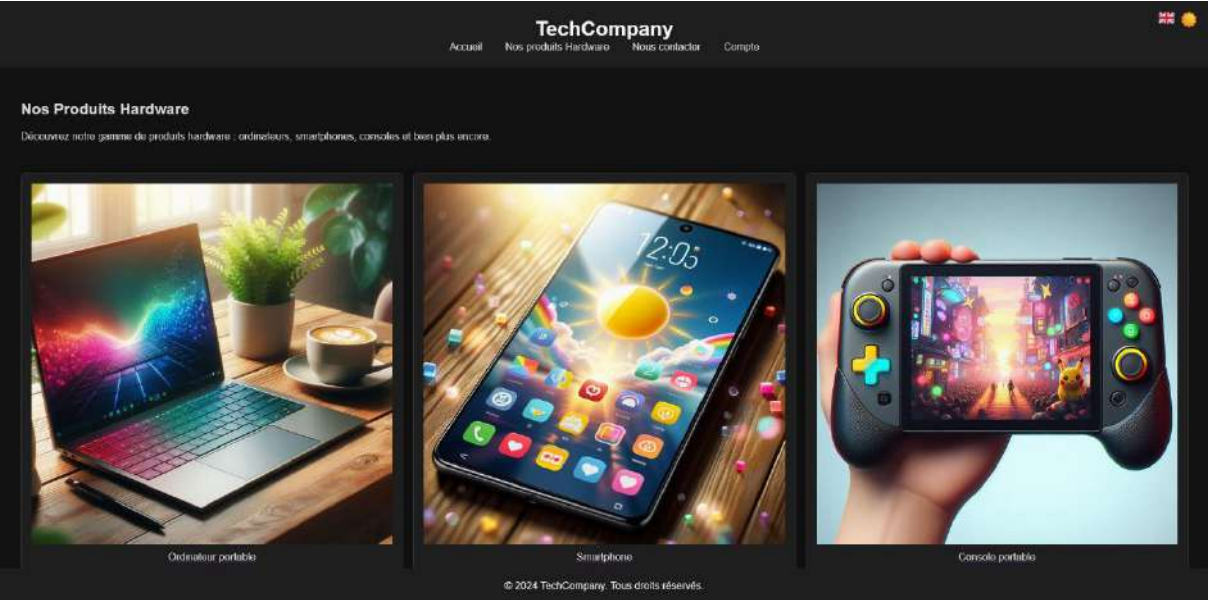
TechCompany

Accueil Nos produits Hardware Nous contacter Compte

Nos Produits Hardware

Découvrez notre gamme de produits hardware : ordinateurs, smartphones, consoles et bien plus encore.

12:05

Ordinateur portable

Smartphone

Console portable

© 2024 TechCompany. Tous droits réservés.